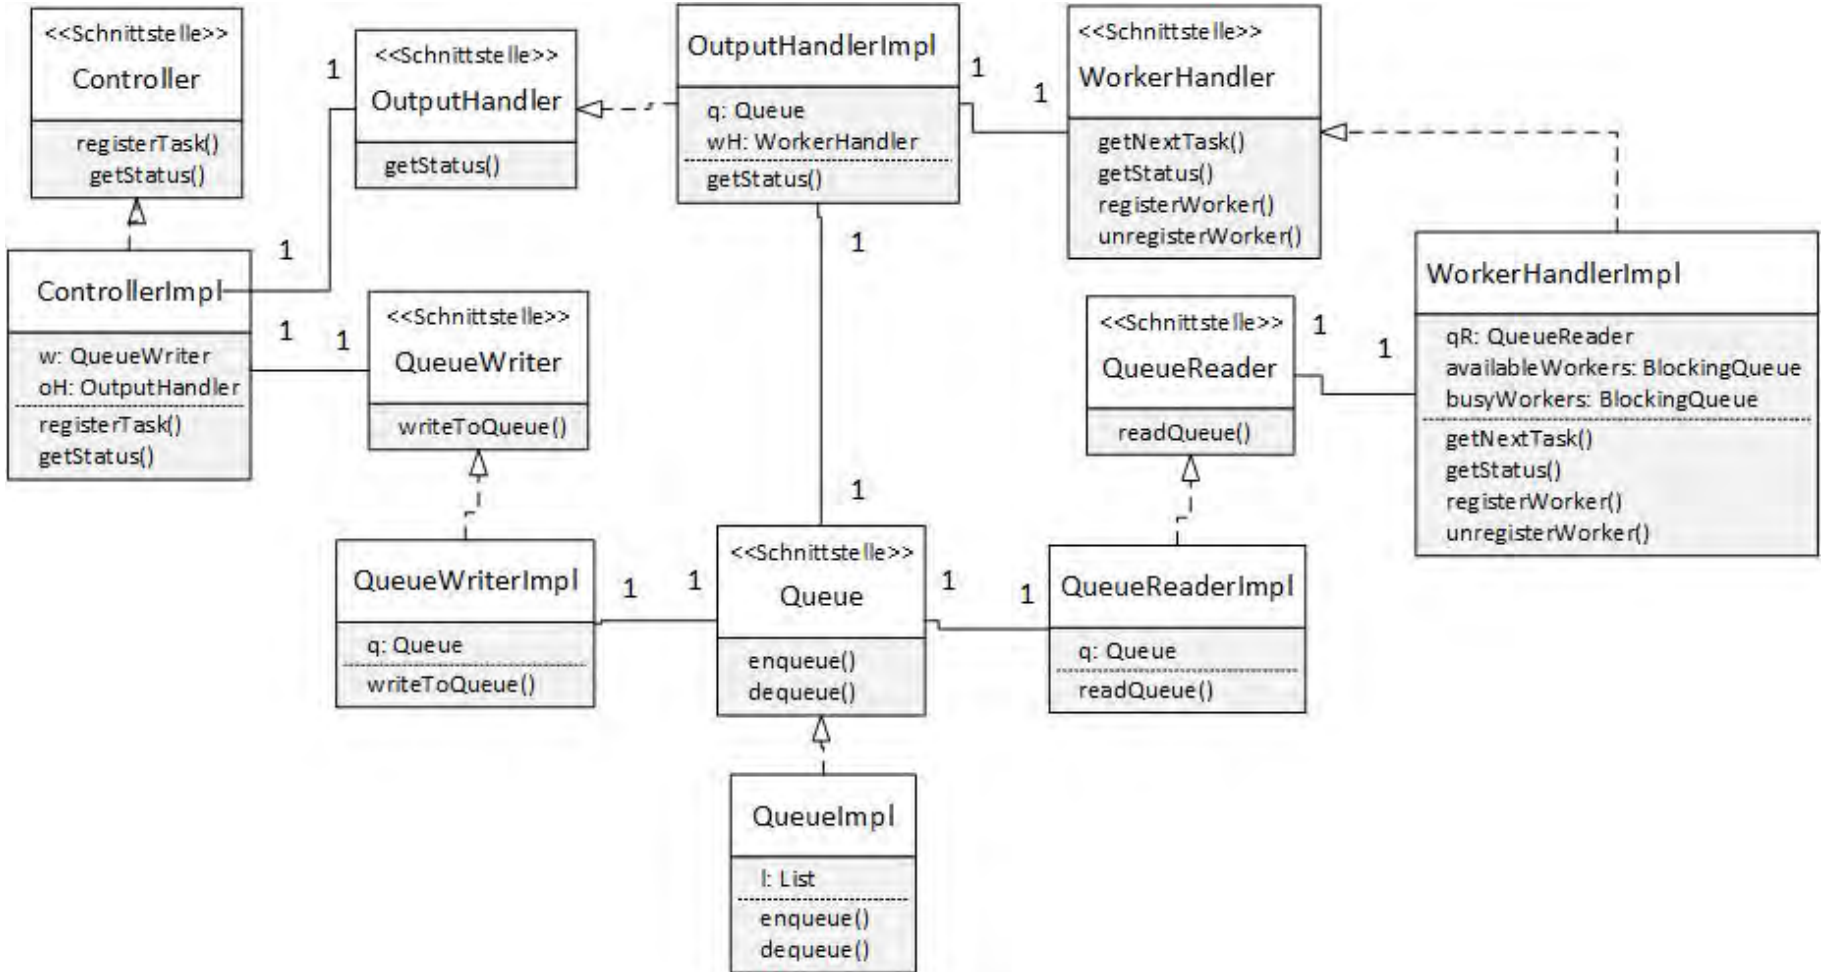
<<Schnittstelle>>
Controller
registerTask()
getStatus()

1

<<Schnittstelle>>
OutputHandler
getStatus()

OutputHandlerImpl
q: Queue
wH: WorkerHandler
getStatus()

1

1

<<Schnittstelle>>
WorkerHandler
getNextTask()
getStatus()
registerWorker()
unregisterWorker()

1

1

ControllerImpl
w: QueueWriter
oH: OutputHandler
registerTask()
getStatus()

1

1

<<Schnittstelle>>
QueueWriter
writeToQueue()

WorkerHandlerImpl
qR: QueueReader
availableWorkers: BlockingQueue
busyWorkers: BlockingQueue
getNextTask()
getStatus()
registerWorker()
unregisterWorker()

<<Schnittstelle>>
QueueReader
readQueue()

1

1

1

QueueWriterImpl
q: Queue
writeToQueue()

1

1

<<Schnittstelle>>
Queue
enqueue()
dequeue()

1

1

QueueReaderImpl
q: Queue
readQueue()

QueueImpl
l: List
enqueue()
dequeue()